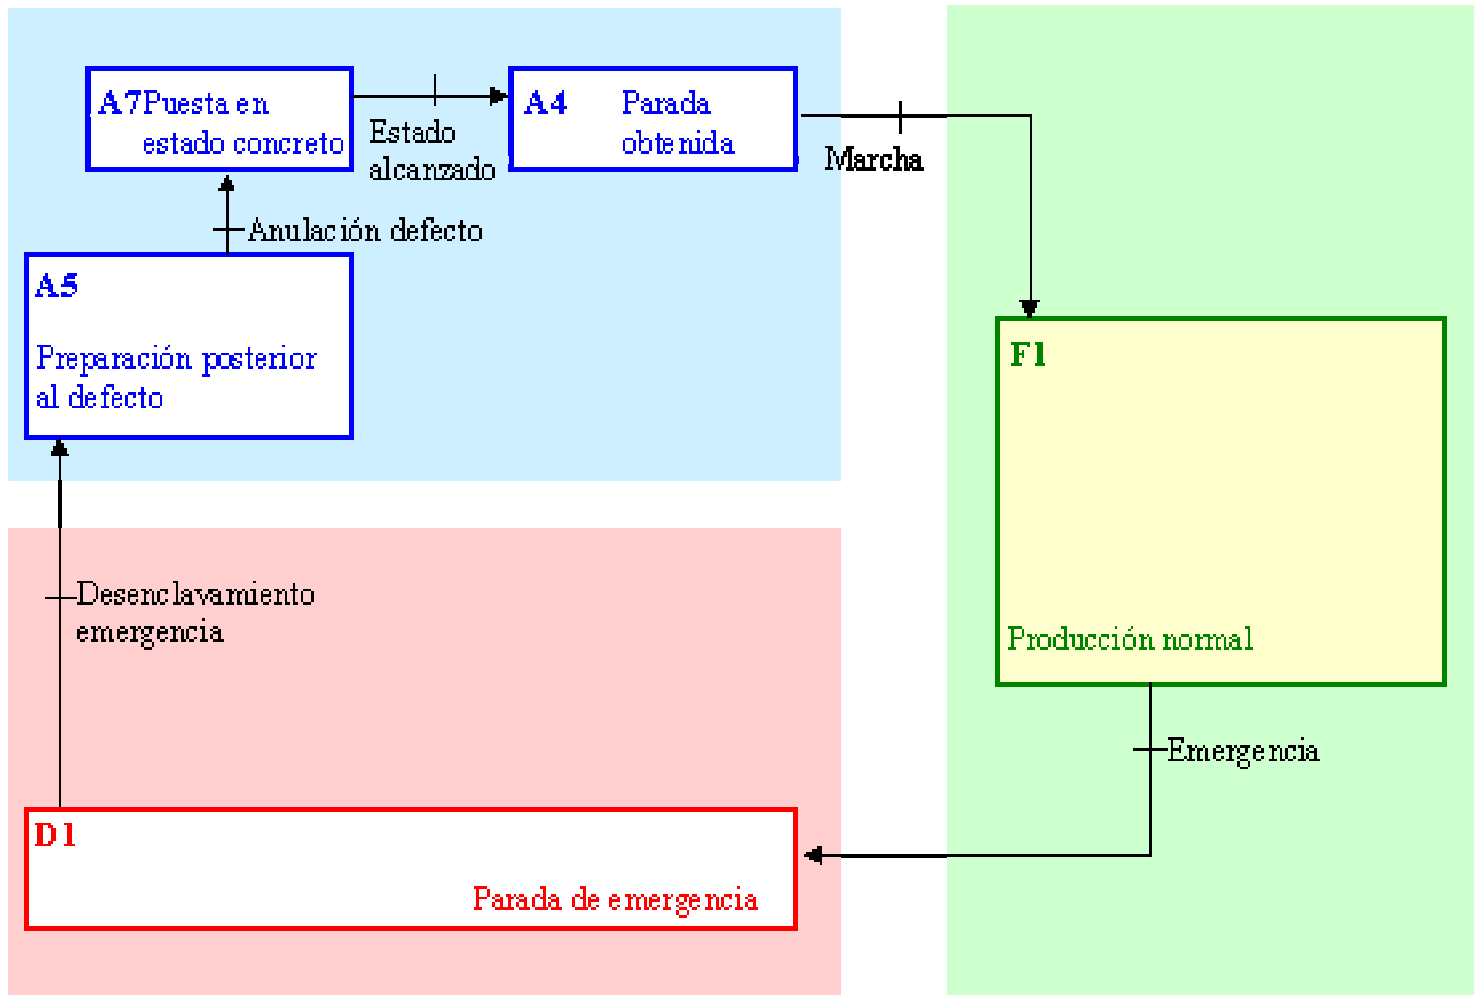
A7 Puesta en estado concreto

Estado alcanzado

A4 Parada obtenida

Marcha

Anulación defecto

A5

Preparación posterior al defecto

F1

Producción normal

Desenclavamiento emergencia

Emergencia

D1

Parada de emergencia